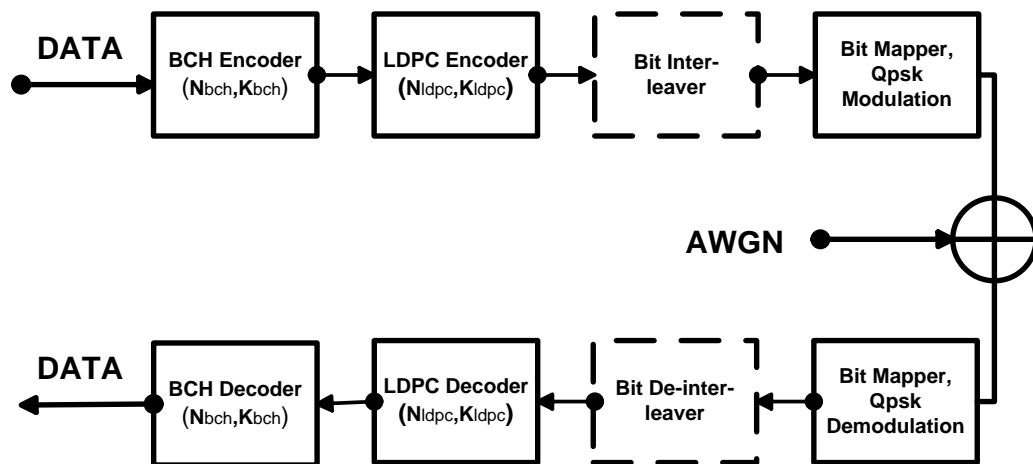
DATA

BCH Encoder ($N_{bch}$,$K_{bch}$)

LDPC Encoder ($N_{ldpc}$,$K_{ldpc}$)

Bit Interleaver

Bit Mapper, Qpsk Modulation

AWGN

Bit Mapper, Qpsk Demodulation

Bit De-interleaver

LDPC Decoder ($N_{ldpc}$,$K_{ldpc}$)

BCH Decoder ($N_{bch}$,$K_{bch}$)

DATA